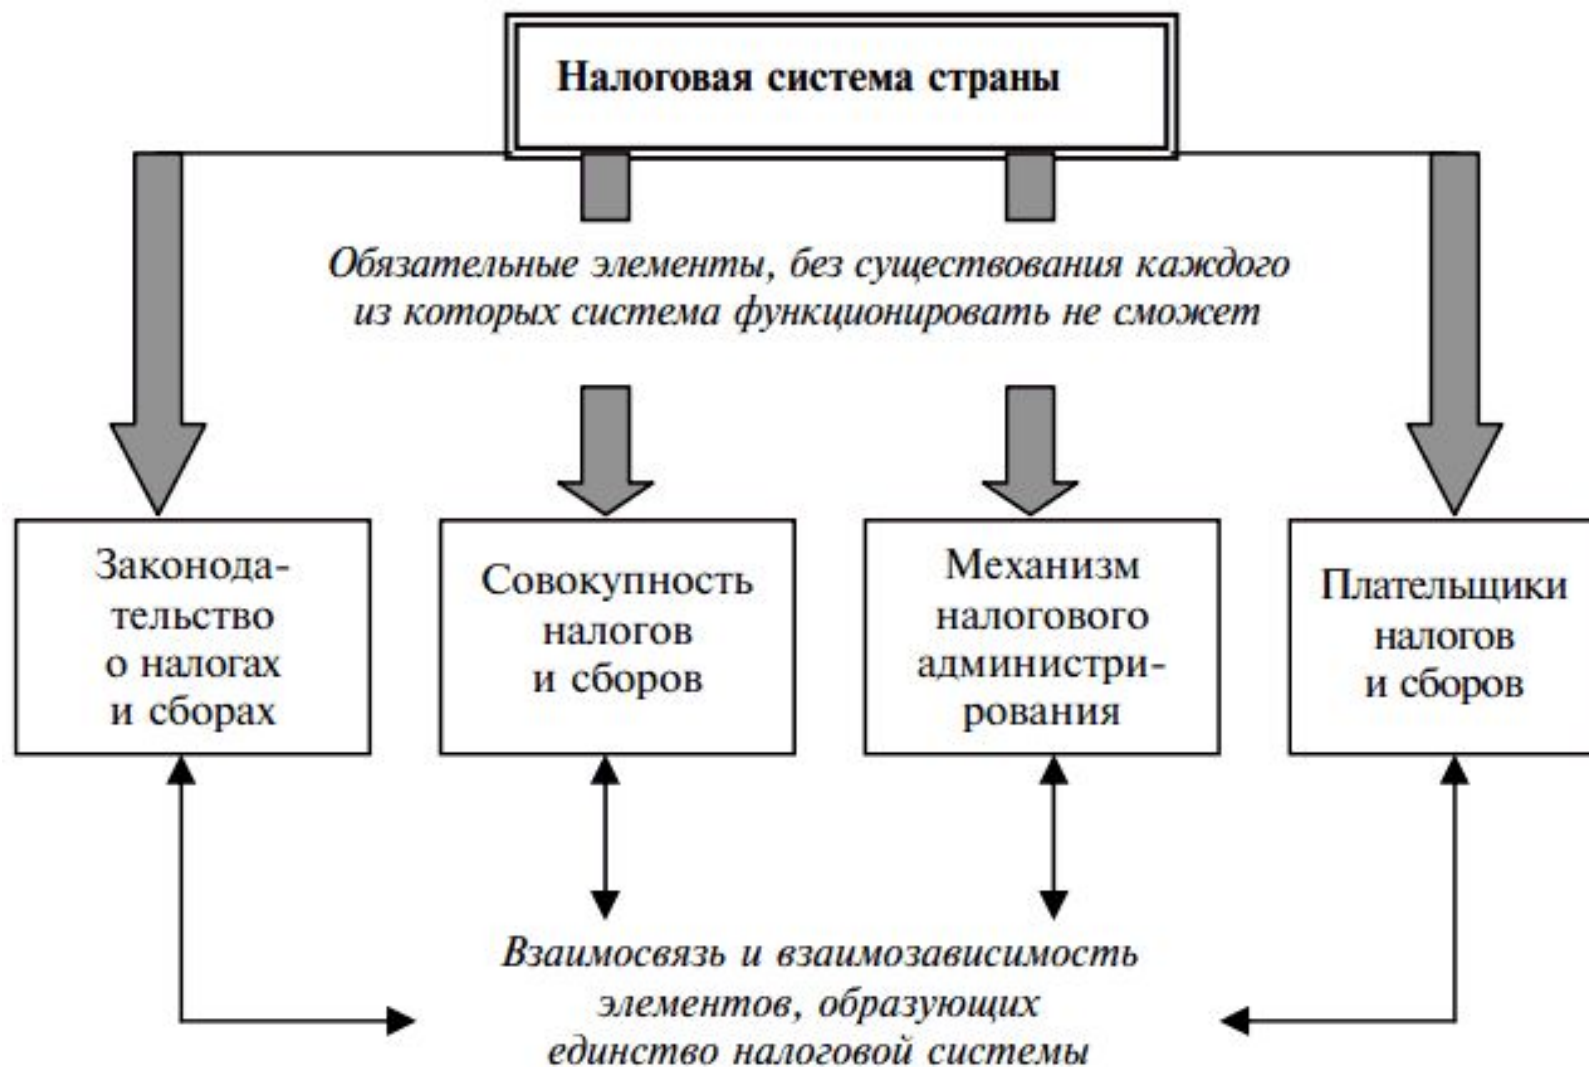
Налоговая система страны

*Обязательные элементы, без существования каждого из которых система функционировать не сможет*

Законодательство о налогах и сборах

Совокупность налогов и сборов

Механизм налогового администрирования

Плательщики налогов и сборов

*Взаимосвязь и взаимозависимость элементов, образующих единство налоговой системы*